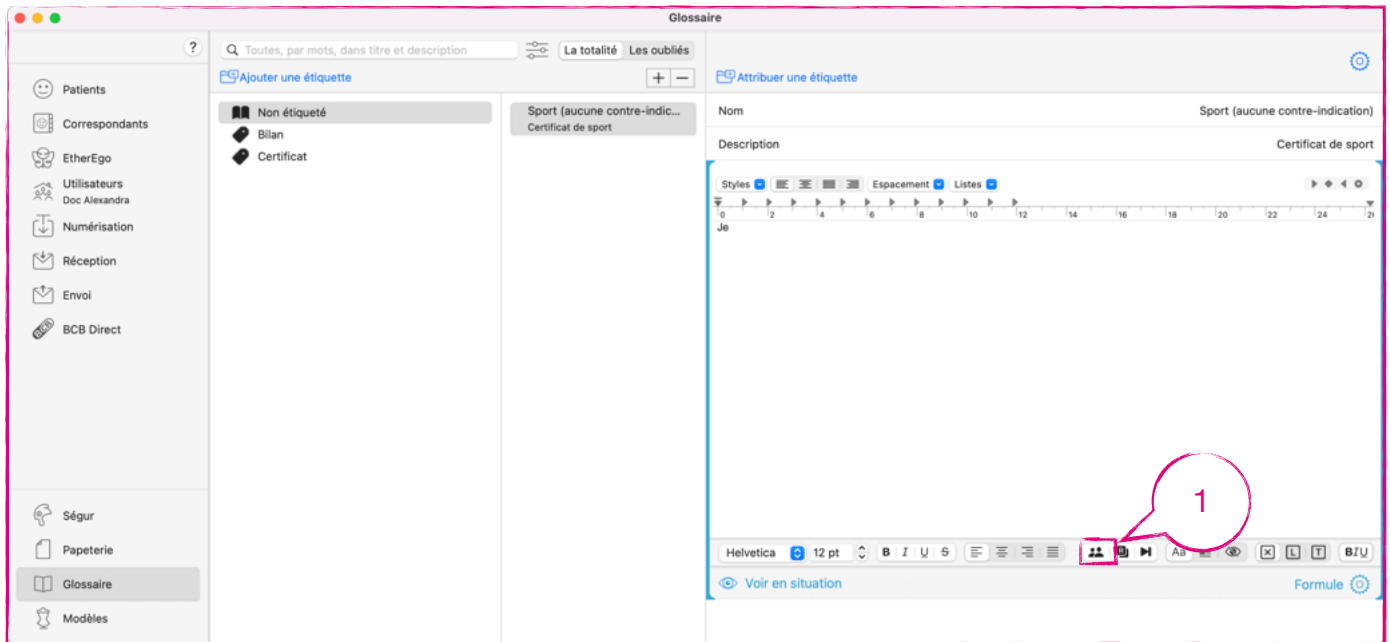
Glossaire

?

Patients
Correspondants
EtherEgo
Utilisateurs
Doc Alexandra
Numérisation
Réception
Envoi
BCB Direct

Ségur
Papeterie
Glossaire
Modèles

Toutes, par mots, dans titre et description

La totalité Les oubliés

Ajouter une étiquette

+ −

Non étiqueté
Bilan
Certificat

Sport (aucune contre-indic...
Certificat de sport

Attribuer une étiquette

Nom Sport (aucune contre-indication)

Description Certificat de sport

Styles Espacement Listes

0 2 4 6 8 10 12 14 16 18 20 22 24 26

Je

1

Helvetica 12 pt B I U S Aa BIU

Voir en situation

Formule